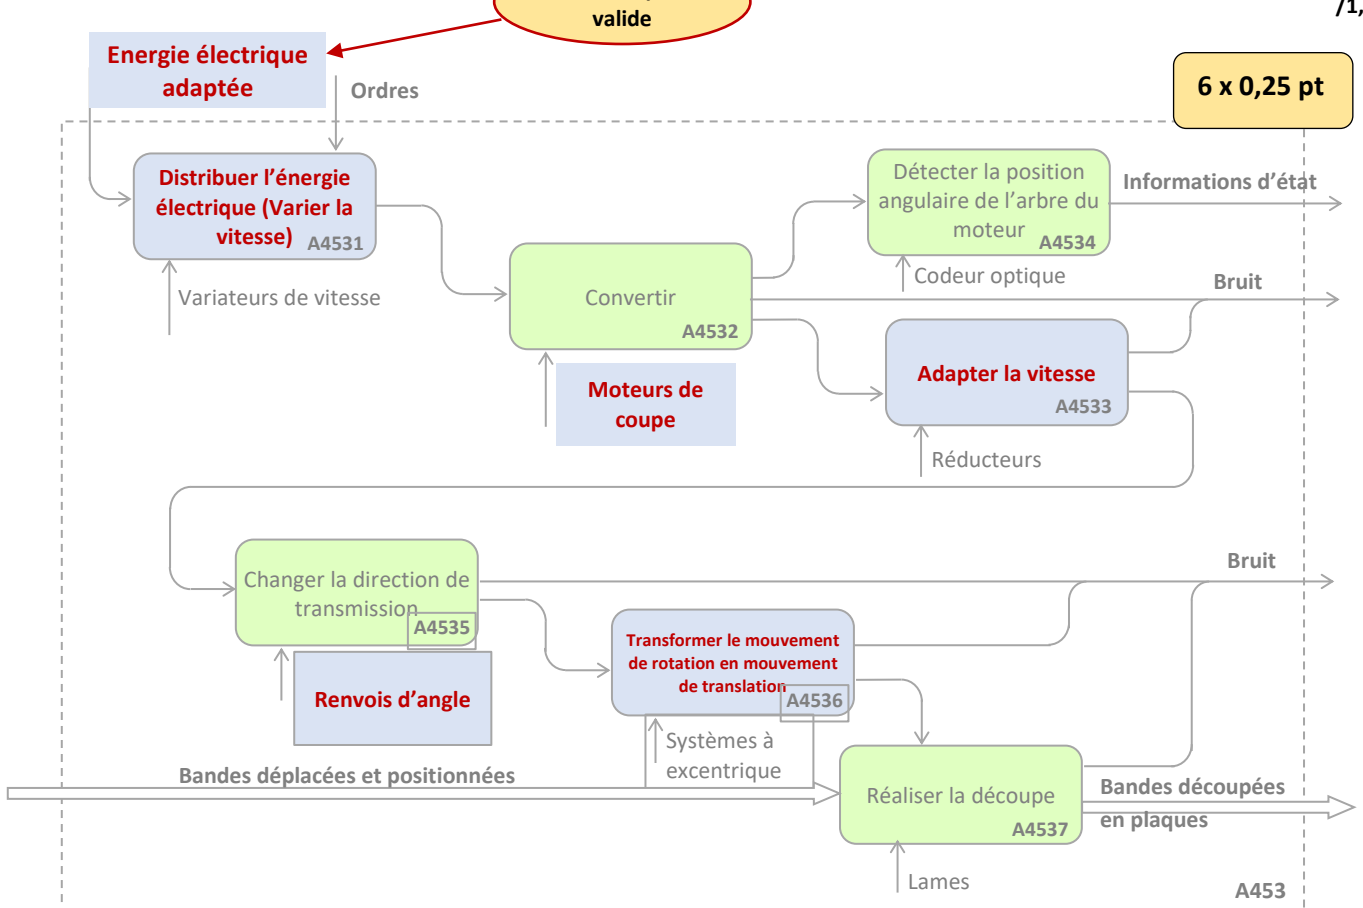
valide

/1,

Energie électrique adaptée

Ordres

6 x 0,25 pt

Distribuer l'énergie électrique (Varier la vitesse) A4531

Variateurs de vitesse

Convertir A4532

Moteurs de coupe

Détecter la position angulaire de l'arbre du moteur A4534

Codeur optique

Informations d'état

Bruit

Adapter la vitesse A4533

Réducteurs

Changer la direction de transmission A4535

Renvois d'angle

Bruit

Transformer le mouvement de rotation en mouvement de translation A4536

Systèmes à excentrique

Bandes déplacées et positionnées

Réaliser la découpe A4537

Bandes découpées en plaques

Lames

A453